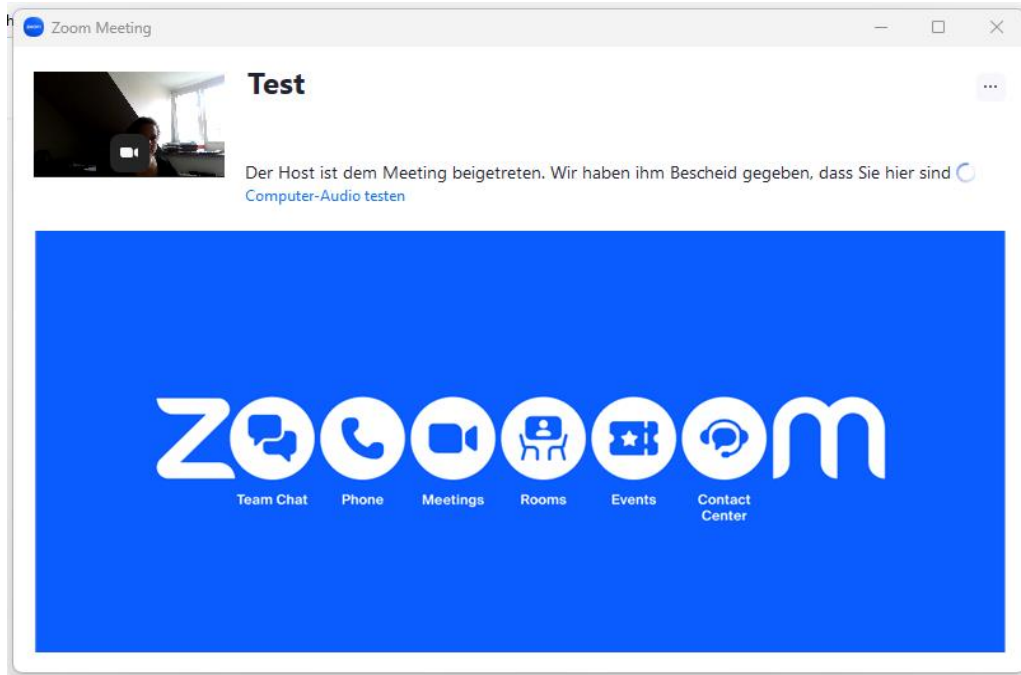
Zoom Meeting

Test

...

Der Host ist dem Meeting beigetreten. Wir haben ihm Bescheid gegeben, dass Sie hier sind

Computer-Audio testen

Zoom

Team Chat

Phone

Meetings

Rooms

Events

Contact Center